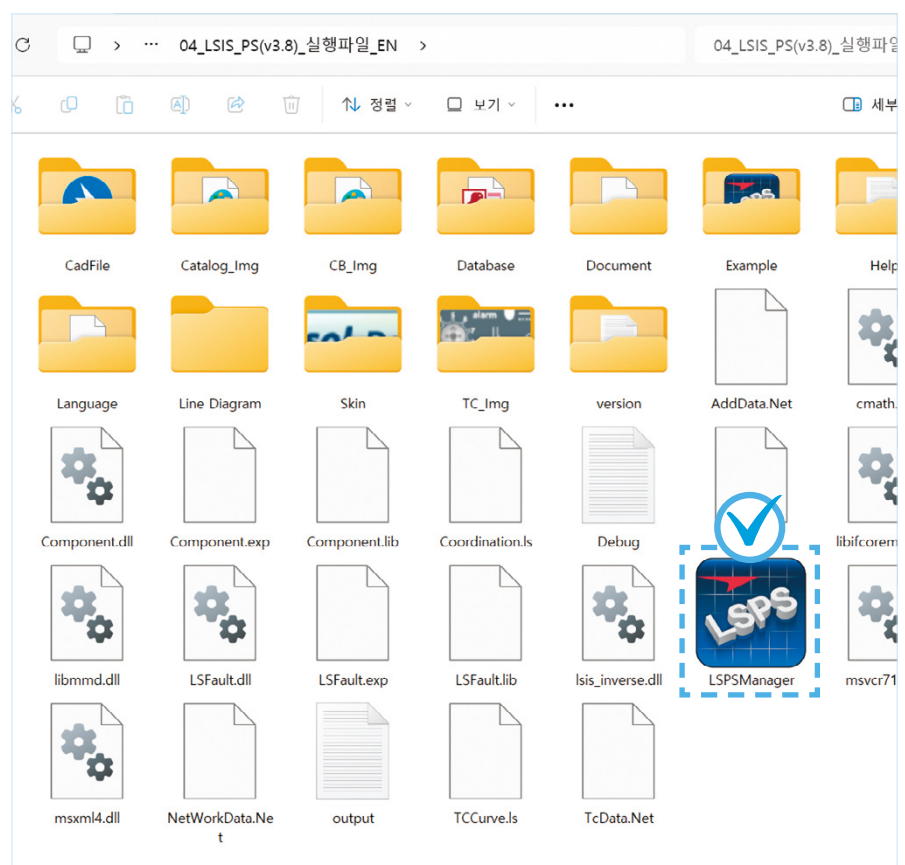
04_LSIS_PS(v3.8)_실행파일_EN >

04_LSIS_PS(v3.8)_실행파일

정렬

보기

세부

CadFile
Catalog_Img
CB_Img
Database
Document
Example
Help

Language
Line Diagram
Skin
TC_Img
version
AddData.Net
cmath.

Component.dll
Component.exp
Component.lib
Coordination.ls
Debug
libifcorem

libmmd.dll
LSFault.dll
LSFault.exp
LSFault.lib
lsis_inverse.dll
LSPS
LSPSManager
msvcr71

msxml4.dll
NetWorkData.Net
output
TCCurve.ls
TcData.Net